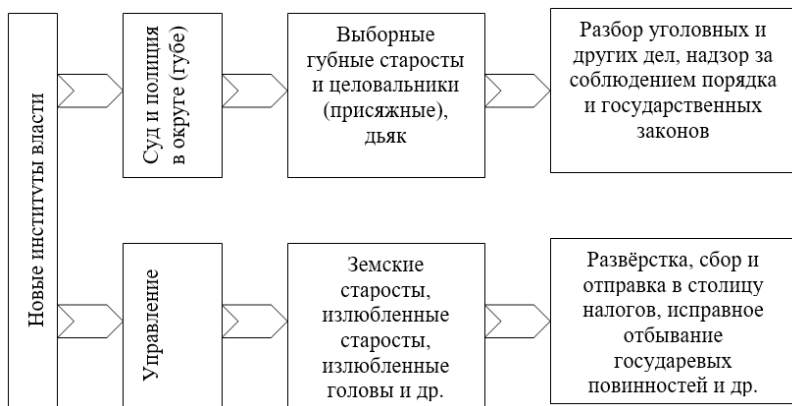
Новые институты власти

Суд и полиция в округе (губе)

Выборные губные старосты и целовальники (присяжные), дьяк

Разбор уголовных и других дел, надзор за соблюдением порядка и государственных законов

Управление

Земские старосты, излюбленные старосты, излюбленные головы и др.

Развёрстка, сбор и отправка в столицу налогов, исправное отбывание государевых повинностей и др.